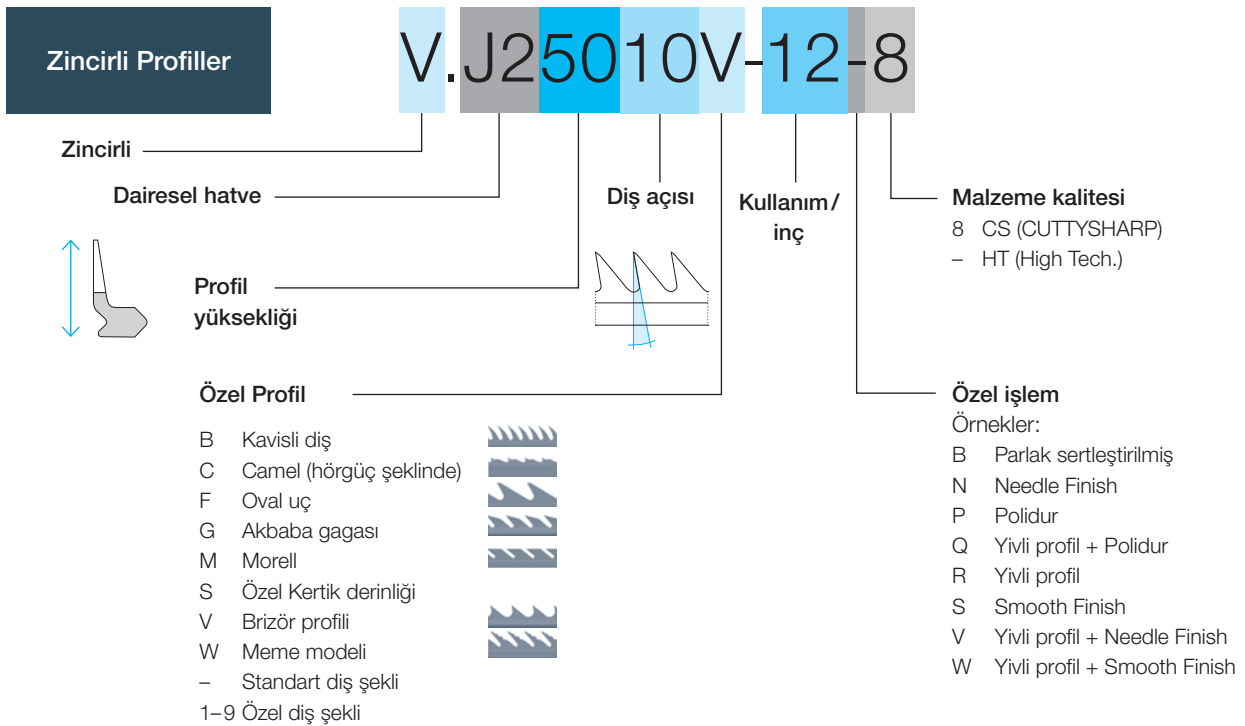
Zincirli Profiller

V.J2 50 10 V-12-8

Zincirli

Dairesel hatve

Profil yüksekliği

Diş açısı

Kullanım / inç

Malzeme kalitesi
8 CS (CUTTYSHARP)
– HT (High Tech.)

Özel Profil
B Kavisli diş
C Camel (hörgüç şeklinde)
F Oval uç
G Akbaba gagası
M Morell
S Özel Kertik derinliği
V Brizör profili
W Meme modeli
– Standart diş şekli
1–9 Özel diş şekli

Özel işlem
Örnekler:
B Parlak sertleştirilmiş
N Needle Finish
P Polidur
Q Yivli profil + Polidur
R Yivli profil
S Smooth Finish
V Yivli profil + Needle Finish
W Yivli profil + Smooth Finish